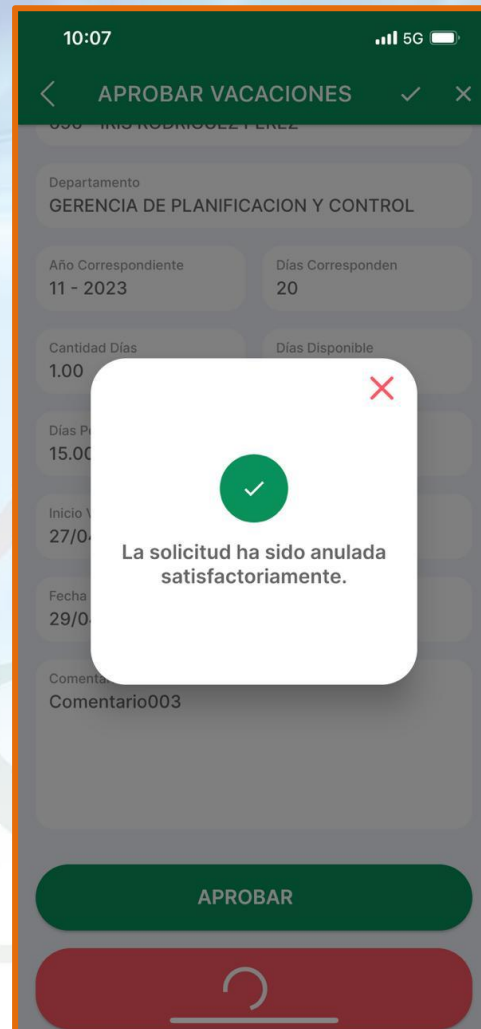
10:07
5G

APROBAR VACACIONES

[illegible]

Departamento
GERENCIA DE PLANIFICACION Y CONTROL

Año Correspondiente
11 - 2023

Días Corresponden
20

Cantidad Días
1.00

Días Disponible

Días P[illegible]
15.00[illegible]

Inicio V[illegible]
27/0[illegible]

Fecha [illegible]
29/0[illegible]

La solicitud ha sido anulada satisfactoriamente.

Comenta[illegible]
Comentario003

APROBAR